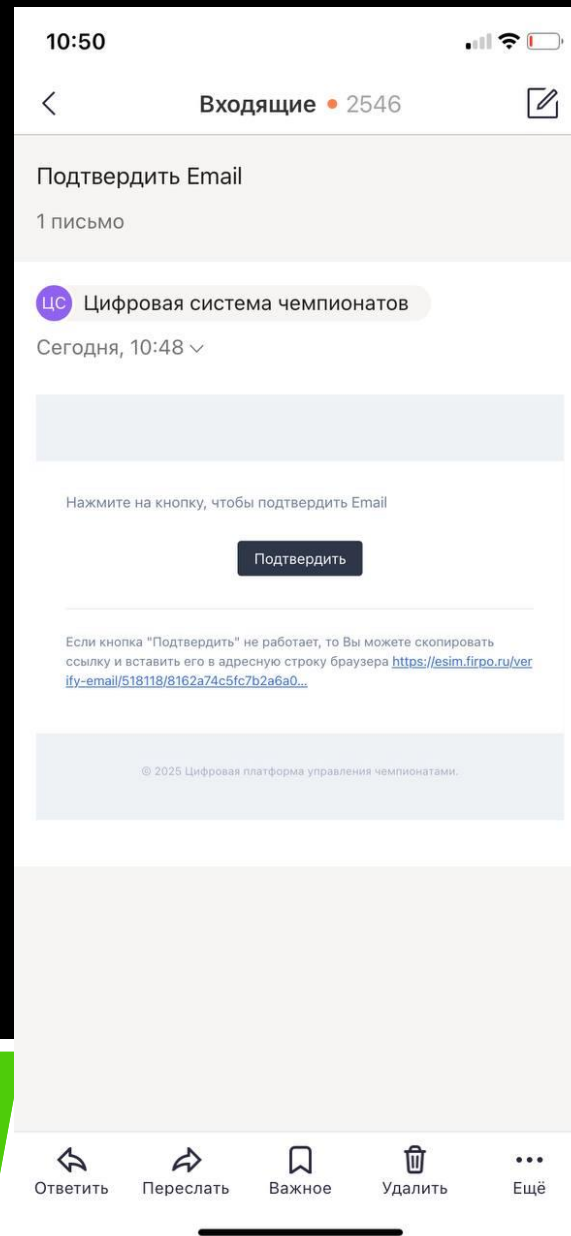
10:50

Входящие • 2546

Подтвердить Email

1 письмо

ЦС Цифровая система чемпионатов

Сегодня, 10:48

Нажмите на кнопку, чтобы подтвердить Email

Подтвердить

Если кнопка "Подтвердить" не работает, то Вы можете скопировать ссылку и вставить его в адресную строку браузера https://esim.firpo.ru/verify-email/518118/8162a74c5fc7b2a6a0...

© 2025 Цифровая платформа управления чемпионатами.

Ответить Переслать Важное Удалить Ещё